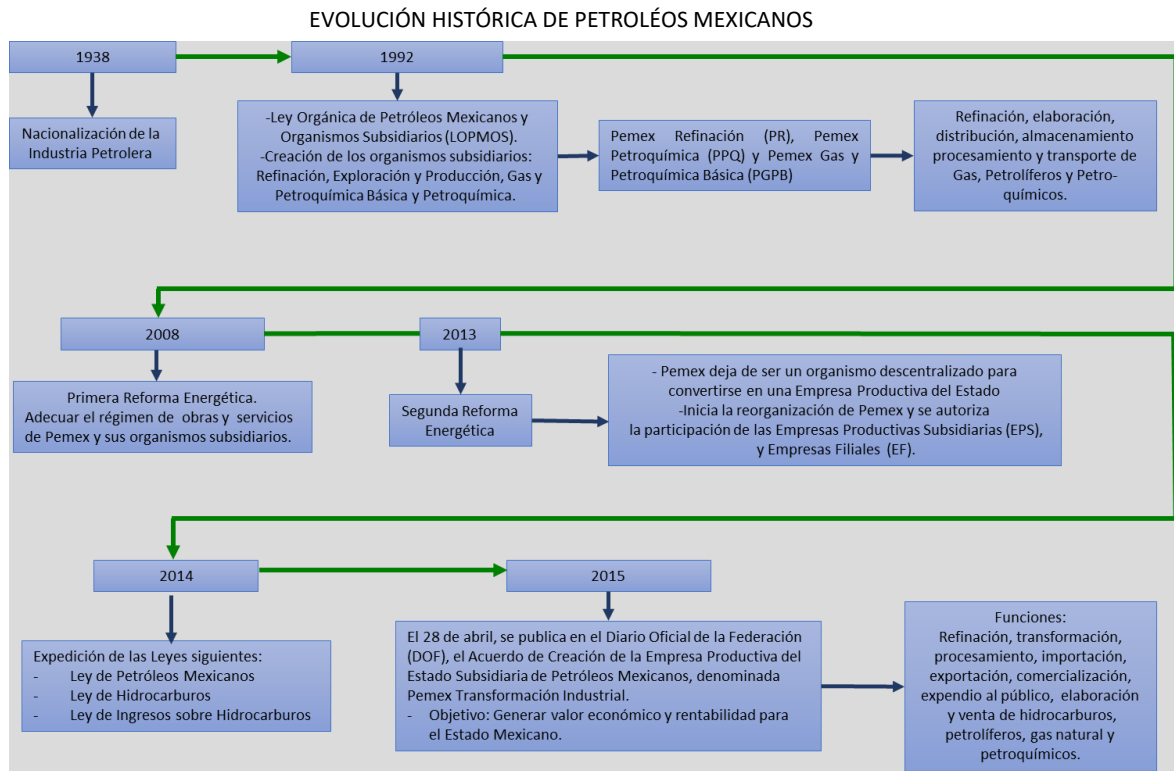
EVOLUCIÓN HISTÓRICA DE PETROLÉOS MEXICANOS

1938

Nacionalización de la Industria Petrolera

1992

-Ley Orgánica de Petróleos Mexicanos y Organismos Subsidiarios (LOPMOS).
-Creación de los organismos subsidiarios: Refinación, Exploración y Producción, Gas y Petroquímica Básica y Petroquímica.

Pemex Refinación (PR), Pemex Petroquímica (PPQ) y Pemex Gas y Petroquímica Básica (PGPB)

Refinación, elaboración, distribución, almacenamiento procesamiento y transporte de Gas, Petrolíferos y Petroquímicos.

2008

Primera Reforma Energética.
Adecuar el régimen de obras y servicios de Pemex y sus organismos subsidiarios.

2013

Segunda Reforma Energética

- Pemex deja de ser un organismo descentralizado para convertirse en una Empresa Productiva del Estado
-Inicia la reorganización de Pemex y se autoriza la participación de las Empresas Productivas Subsidiarias (EPS), y Empresas Filiales (EF).

2014

Expedición de las Leyes siguientes:
- Ley de Petróleos Mexicanos
- Ley de Hidrocarburos
- Ley de Ingresos sobre Hidrocarburos

2015

El 28 de abril, se publica en el Diario Oficial de la Federación (DOF), el Acuerdo de Creación de la Empresa Productiva del Estado Subsidiaria de Petróleos Mexicanos, denominada Pemex Transformación Industrial.
- Objetivo: Generar valor económico y rentabilidad para el Estado Mexicano.

Funciones:
Refinación, transformación, procesamiento, importación, exportación, comercialización, expendio al público, elaboración y venta de hidrocarburos, petrolíferos, gas natural y petroquímicos.